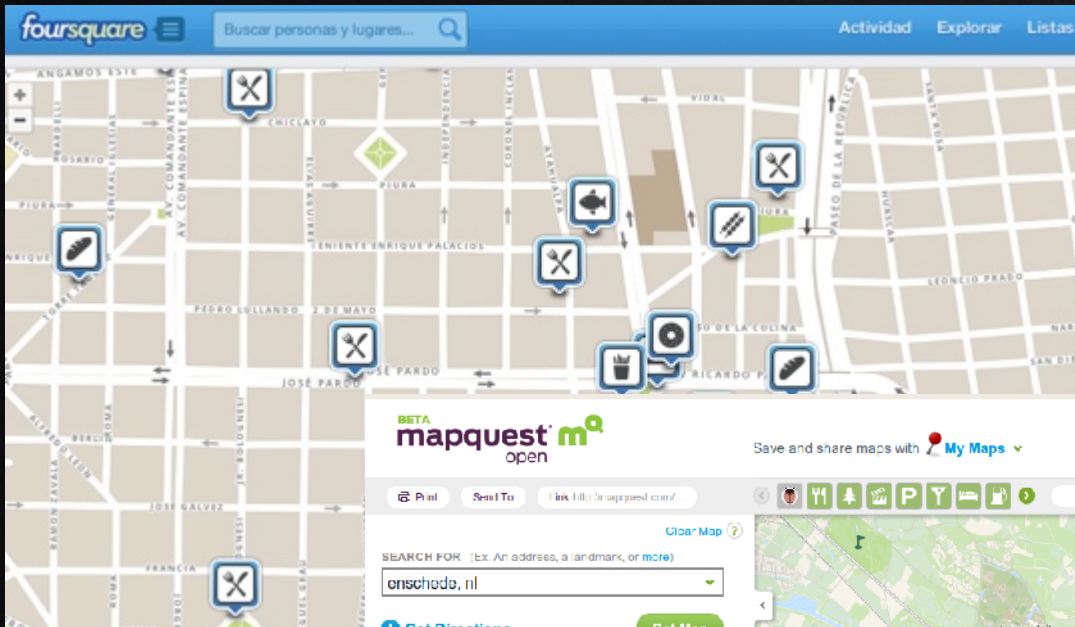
foursquare

Buscar personas y lugares...

Actividad Explorar Listas

ANGAMOS ESTE

CHICLAYO

VIDAL

ROSARIO

PIURA

PIURA

PIURA

TENIENTE ENRIQUE PALACIOS

LEONCIO PRADO

PEDRO LULLANDO 2 DE MAYO

JOSÉ PARDO

JOSÉ PARDO

RICARDO PA

DE LA COLINA

SAN DI

BERLIN

JOSÉ GALVEZ

FRANCIA

AV. COMANDANTE ESPINAR

AV. COMANDANTE ESPINAR

PASEO DE LA REPÚBLICA

HUASCAR

BETA
mapquest open

Save and share maps with My Maps

Print Send To Link: http://mapquest.com/

Clear Map

SEARCH FOR (Ex. An address, a landmark, or more)

enschede, nl

Get Directions

Get Map